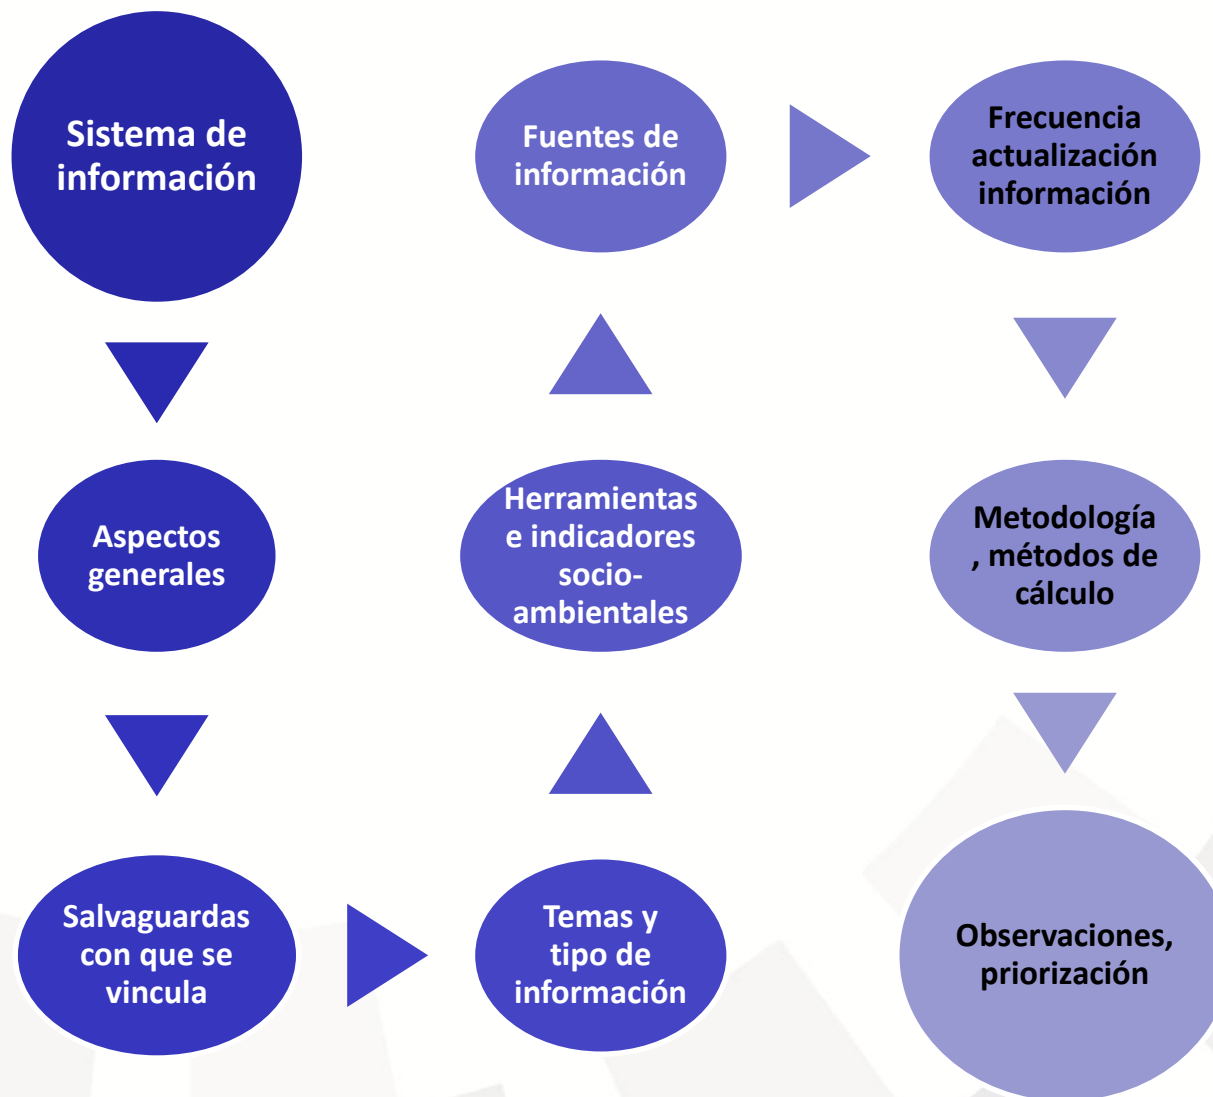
Sistema de información

Aspectos generales

Salvaguardas con que se vincula

Temas y tipo de información

Herramientas e indicadores socio-ambientales

Fuentes de información

Frecuencia actualización información

Metodología, métodos de cálculo

Observaciones, priorización